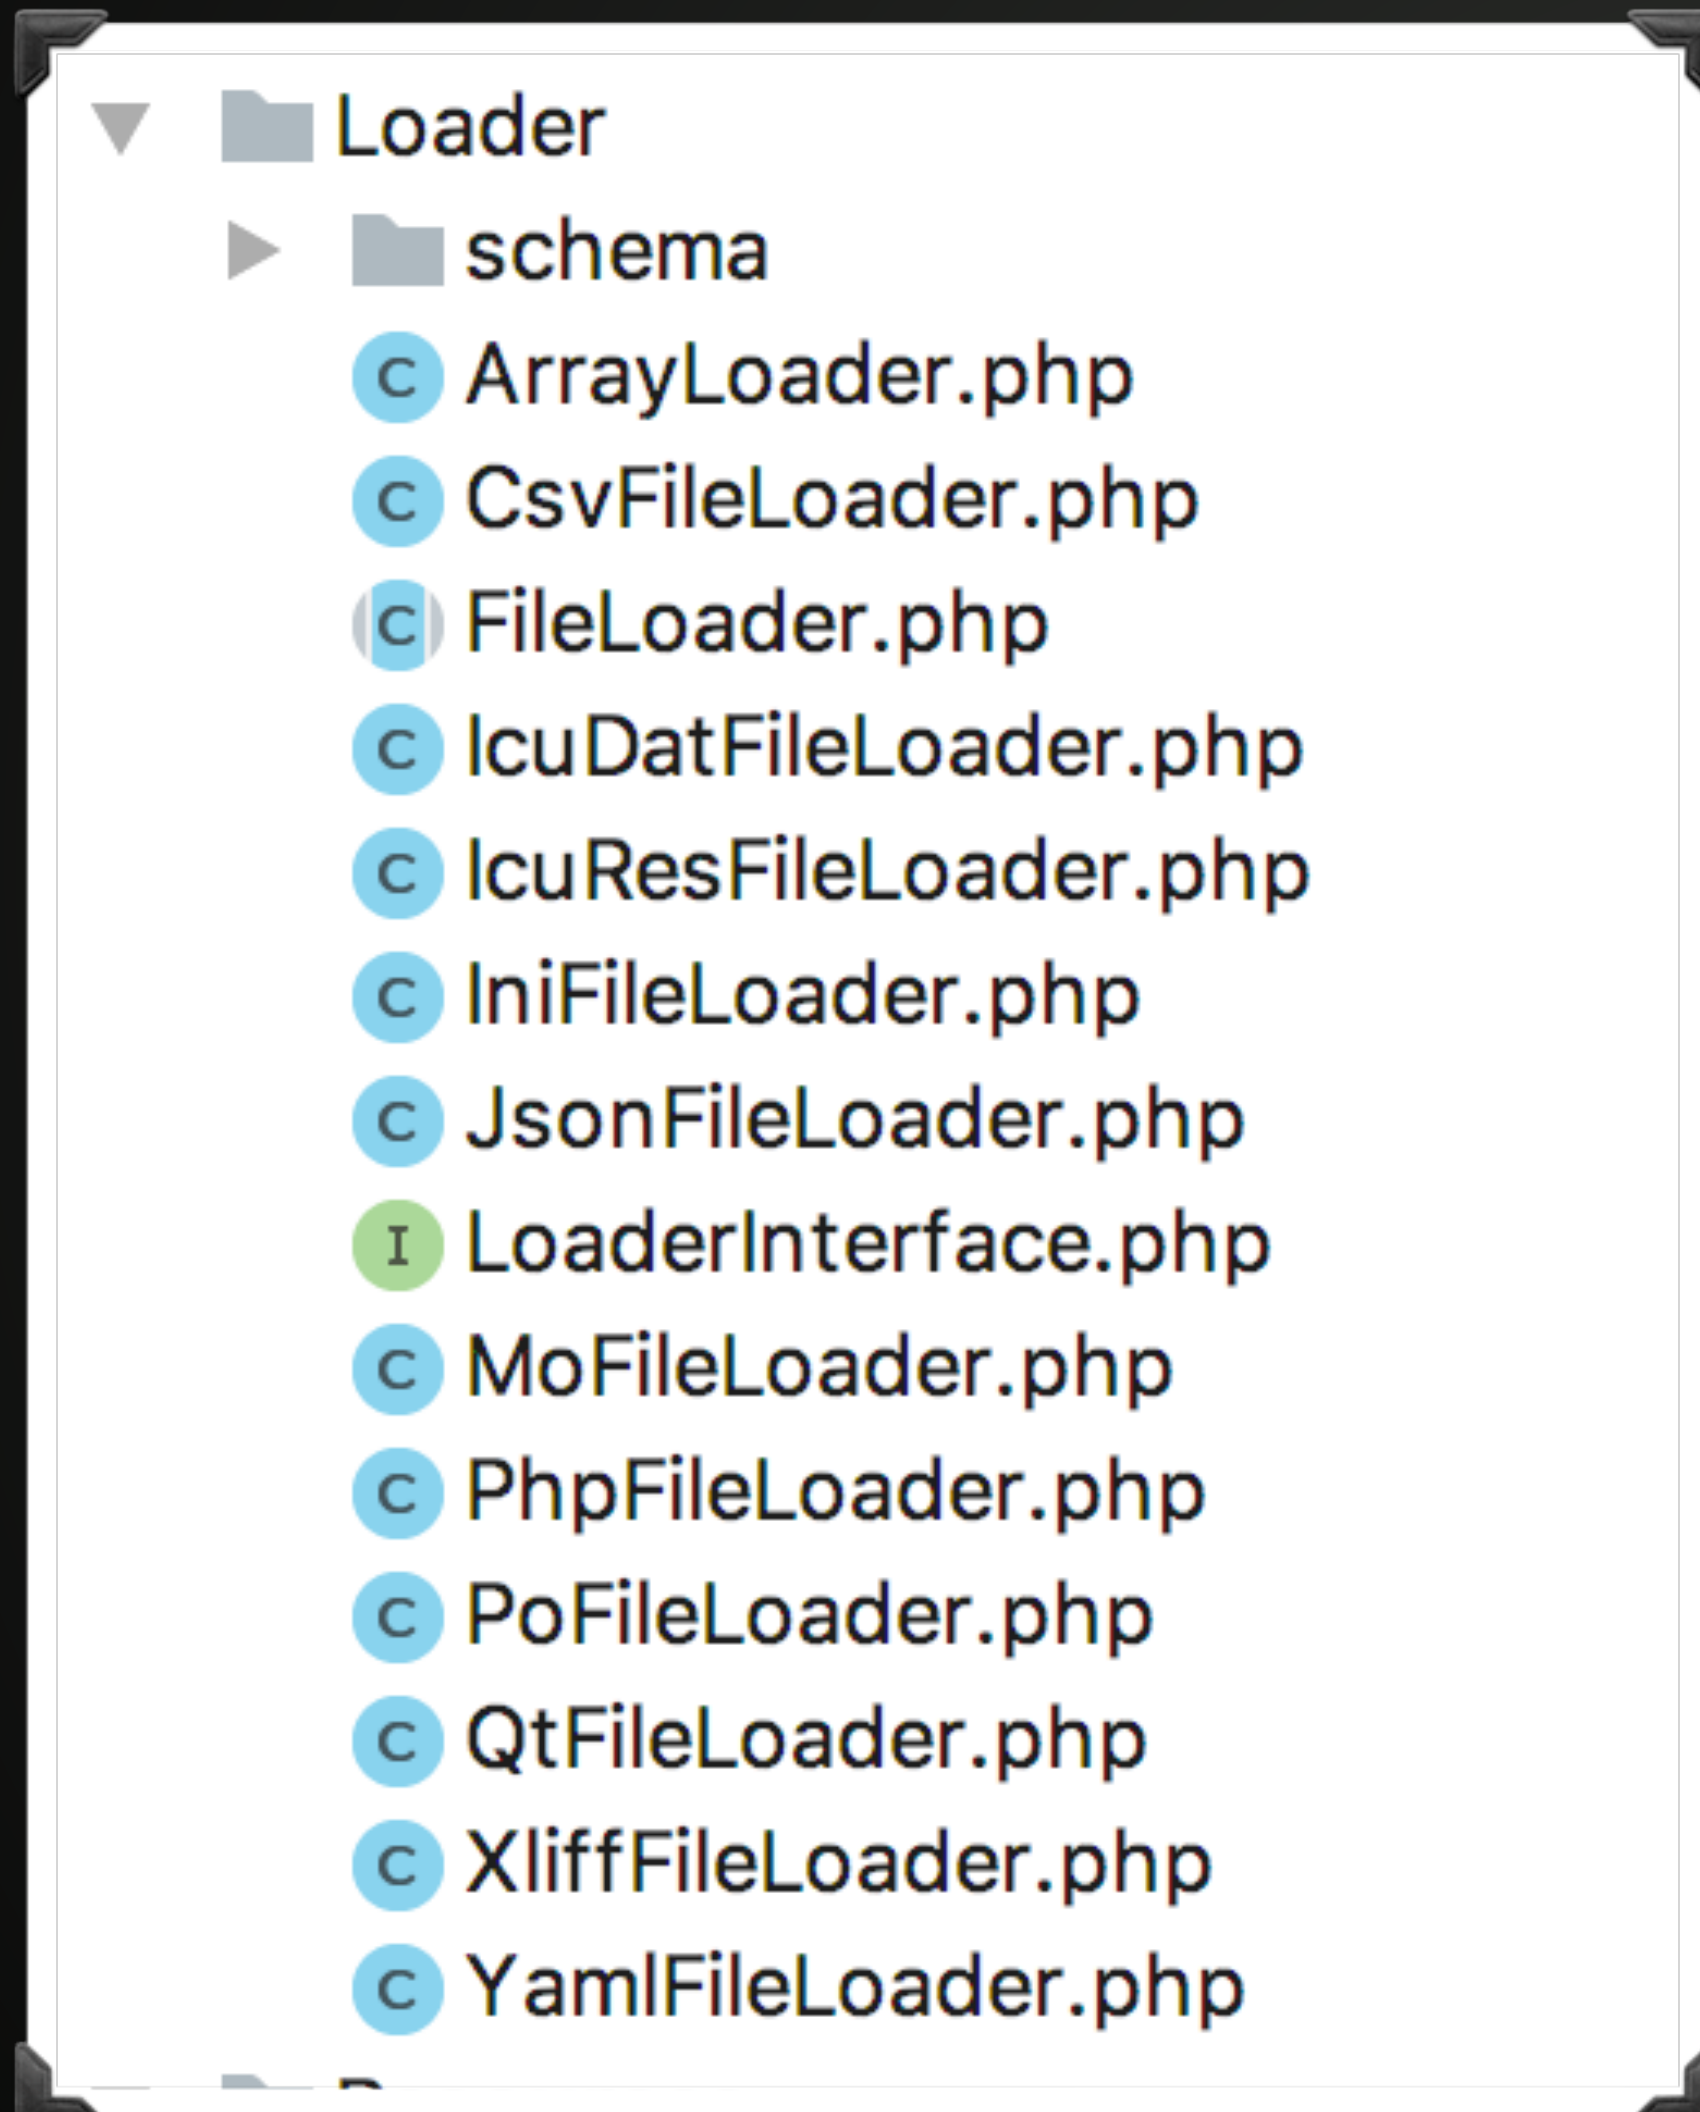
Loader
schema
C ArrayLoader.php
C CsvFileLoader.php
C FileLoader.php
C IcuDatFileLoader.php
C IcuResFileLoader.php
C IniFileLoader.php
C JsonFileLoader.php
I LoaderInterface.php
C MoFileLoader.php
C PhpFileLoader.php
C PoFileLoader.php
C QtFileLoader.php
C XliffFileLoader.php
C YamlFileLoader.php
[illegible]